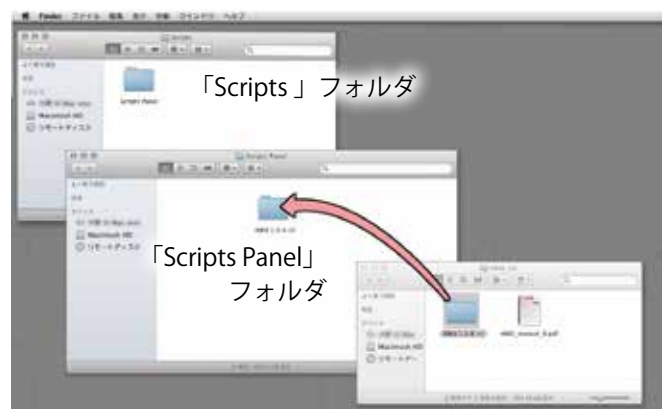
Finder ファイル 編集 表示 移動 ウインドウ ヘルプ

Scripts

よく使う項目

共有

デバイス

Macintosh HD

リモートディスク

Scripts Panel

「Scripts 」フォルダ

Scripts Panel

「Scripts Panel」
フォルダ

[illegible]

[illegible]_manual_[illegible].pdf